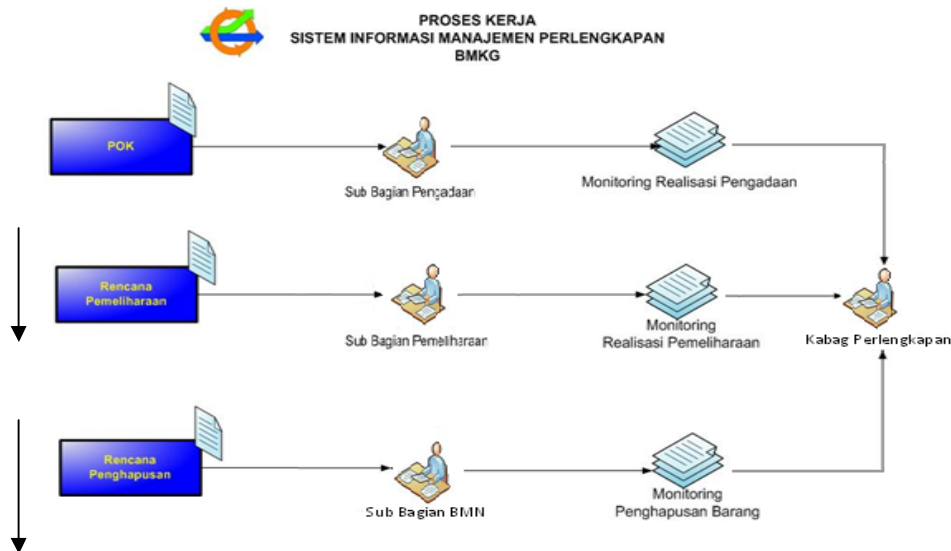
PROSES KERJA
SISTEM INFORMASI MANAJEMEN PERLENGKAPAN
BMKG

POK

Sub Bagian Pengadaan

Monitoring Realisasi Pengadaan

Rencana Pemeliharaan

Sub Bagian Pemeliharaan

Monitoring Realisasi Pemeliharaan

Kabag Perlengkapan

Rencana Penghapusan

Sub Bagian BMN

Monitoring Penghapusan Barang